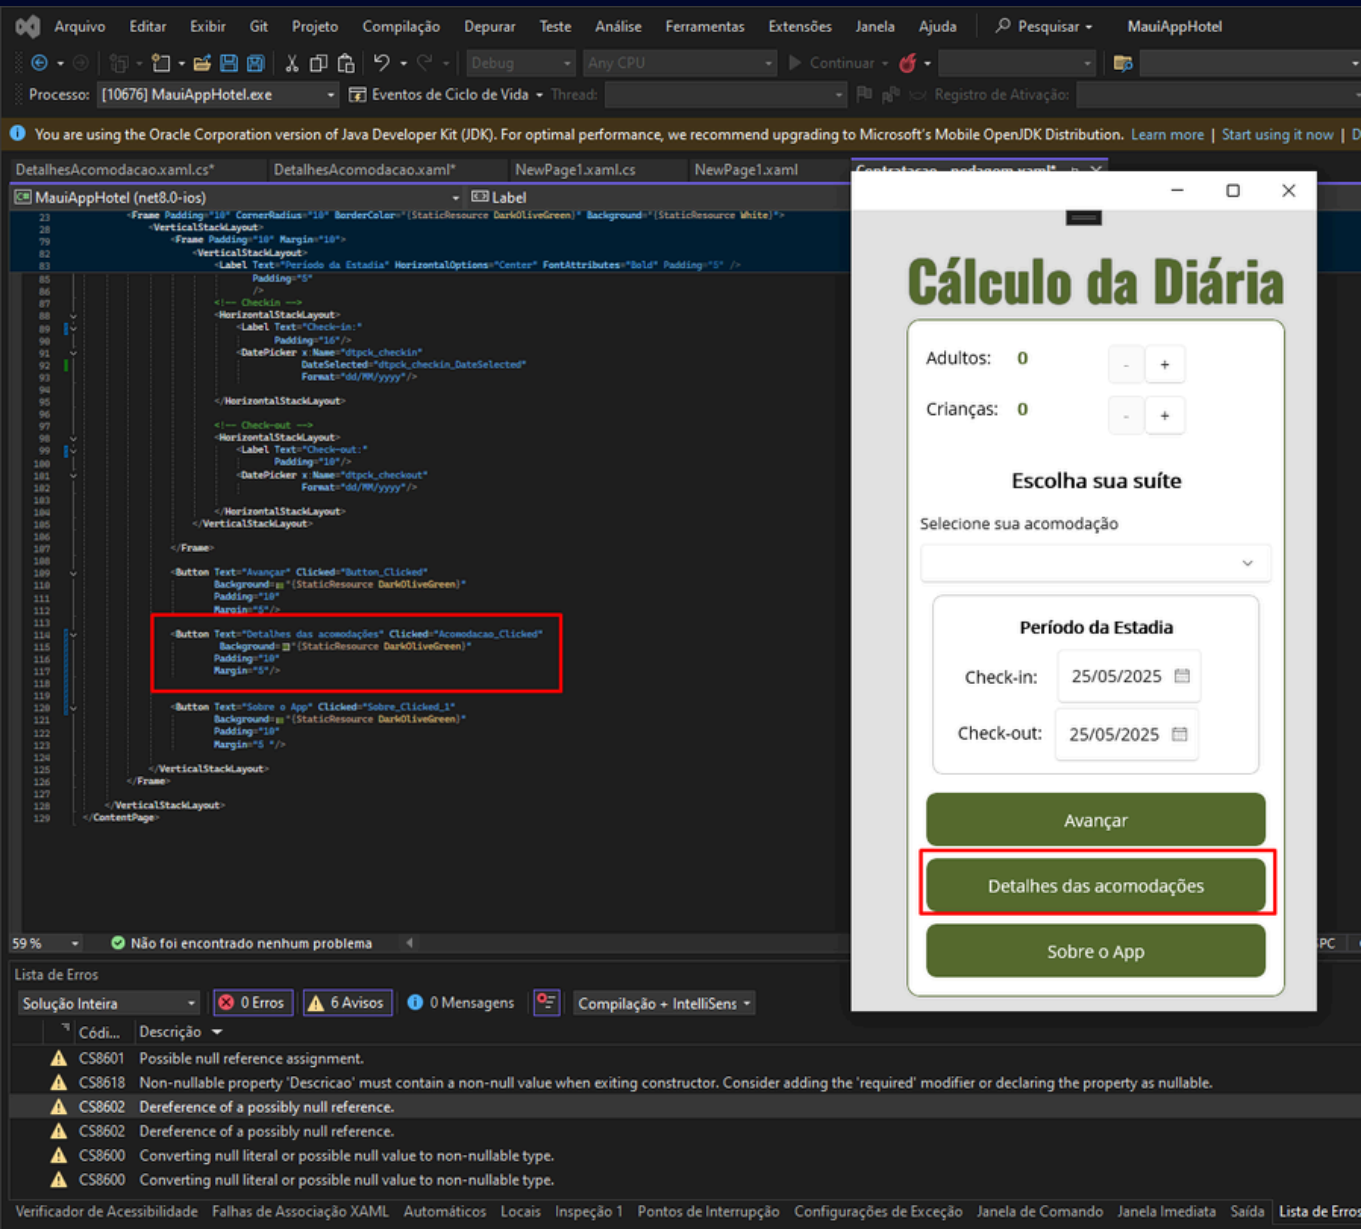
Arquivo Editar Exibir Git Projeto Compilação Depurar Teste Análise Ferramentas Extensões Janela Ajuda Pesquisar MauiAppHotel

Debug Any CPU Continuar

Processo: [10676] MauiAppHotel.exe Eventos de Ciclo de Vida Thread: Registro de Ativação:

You are using the Oracle Corporation version of Java Developer Kit (JDK). For optimal performance, we recommend upgrading to Microsoft's Mobile OpenJDK Distribution. Learn more | Start using it now | D

DetalhesAcomodacao.xaml.cs* DetalhesAcomodacao.xaml* NewPage1.xaml.cs NewPage1.xaml Contratacao_podagem.xaml*

MauiAppHotel (net8.0-ios) Label

23 <Frame Padding="10" CornerRadius="10" BorderColor="{StaticResource DarkOliveGreen}" Background="{StaticResource White}">
28 <VerticalStackLayout>
79 <Frame Padding="10" Margin="10">
82 <VerticalStackLayout>
83 <Label Text="Periodo da Estadia" HorizontalOptions="Center" FontAttributes="Bold" Padding="5" />
85 Padding="5"
86 />
87 <!-- Checkin -->
88 <HorizontalStackLayout>
89 <Label Text="Check-in:"
90 Padding="16"/>
91 <DatePicker x:Name="dtpck_checkin"
92 DateSelected="dtpck_checkin_DateSelected"
93 Format="dd/MM/yyyy"/>
94
95 </HorizontalStackLayout>
96
97 <!-- Check-out -->
98 <HorizontalStackLayout>
99 <Label Text="Check-out:"
100 Padding="10"/>
101 <DatePicker x:Name="dtpck_checkout"
102 Format="dd/MM/yyyy"/>
103
104 </HorizontalStackLayout>
105 </VerticalStackLayout>
106
107 </Frame>
108
109 <Button Text="Avançar" Clicked="Button_Clicked"
110 Background="{StaticResource DarkOliveGreen}"
111 Padding="10"
112 Margin="5"/>
113
114 <Button Text="Detalhes das acomodações" Clicked="Acomodacao_Clicked"
115 Background="{StaticResource DarkOliveGreen}"
116 Padding="10"
117 Margin="5"/>
118
119
120 <Button Text="Sobre o App" Clicked="Sobre_Clicked_1"
121 Background="{StaticResource DarkOliveGreen}"
122 Padding="10"
123 Margin="5 "/>
124
125 </VerticalStackLayout>
126 </Frame>
127
128 </VerticalStackLayout>
129 </ContentPage>

59 % Não foi encontrado nenhum problema

Cálculo da Diária

Adultos: 0 - +
Crianças: 0 - +

Escolha sua suíte

Selecione sua acomodação

Período da Estadia

Check-in: 25/05/2025
Check-out: 25/05/2025

Avançar
Detalhes das acomodações
Sobre o App

Lista de Erros

Solução Inteira 0 Erros 6 Avisos 0 Mensagens Compilação + IntelliSens

Códi... Descrição

CS8601 Possible null reference assignment.
CS8618 Non-nullable property 'Descricao' must contain a non-null value when exiting constructor. Consider adding the 'required' modifier or declaring the property as nullable.
CS8602 Dereference of a possibly null reference.
CS8602 Dereference of a possibly null reference.
CS8600 Converting null literal or possible null value to non-nullable type.
CS8600 Converting null literal or possible null value to non-nullable type.

Verificador de Acessibilidade Falhas de Associação XAML Automáticos Locais Inspeção 1 Pontos de Interrupção Configurações de Exceção Janela de Comando Janela Imediata Saída Lista de Erros